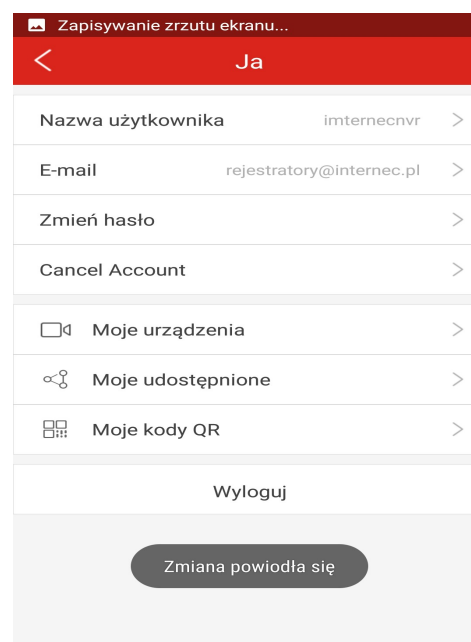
Zapisywanie zrzutu ekranu...

<

Ja

Nazwa użytkownika imternecnvr >

E-mail rejestratory@internec.pl >

Zmień hasło >

Cancel Account >

Moje urządzenia >

Moje udostępnione >

Moje kody QR >

Wyloguj

Zmiana powiodła się